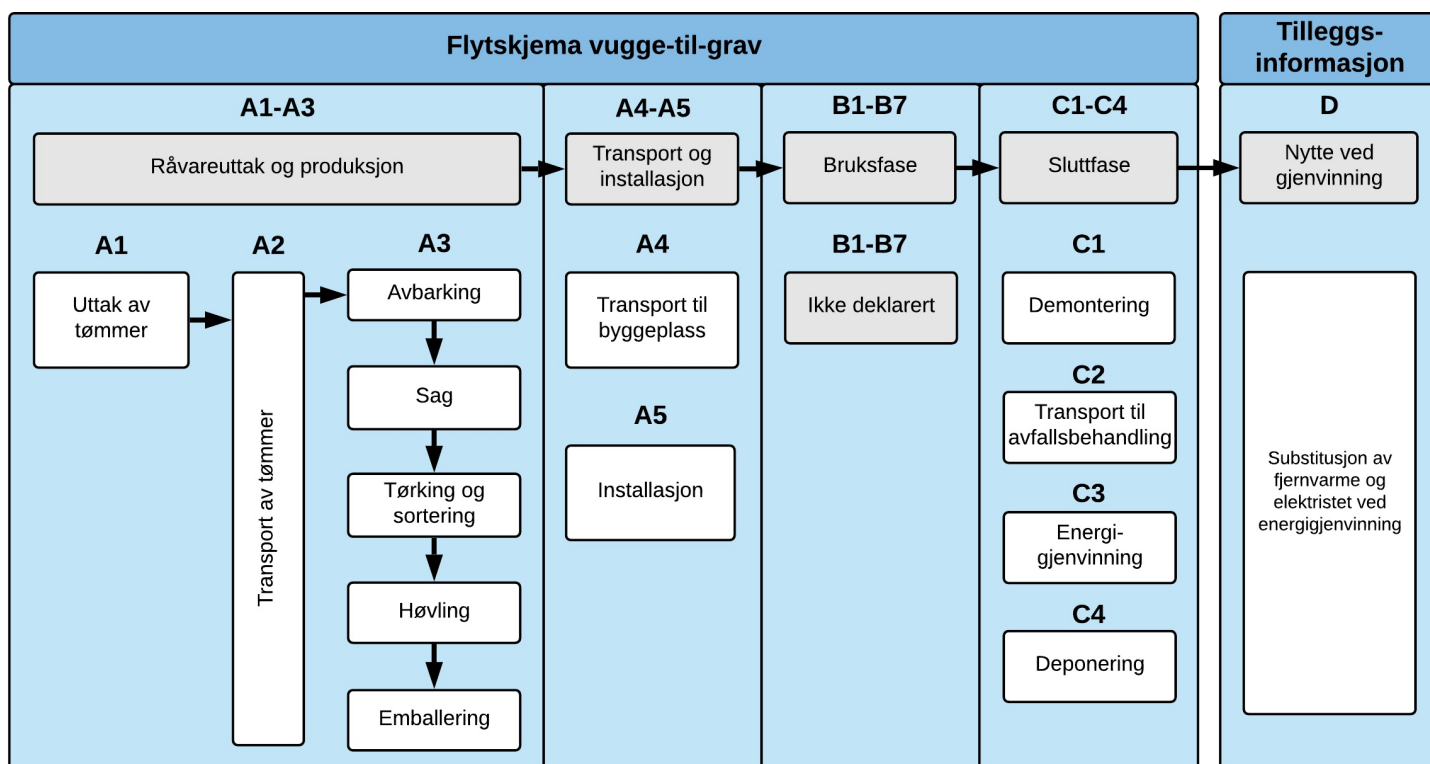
Flytskjema vugge-til-grav

Tilleggs-informasjon

A1-A3

Råvareuttak og produksjon

A1

Uttak av tømmer

A2

Transport av tømmer

A3

Avbarking

Sag

Tørking og sortering

Høvling

Emballering

A4-A5

Transport og installasjon

A4

Transport til byggeplass

A5

Installasjon

B1-B7

Bruksfase

B1-B7

Ikke deklarert

C1-C4

Sluttfase

C1

Demontering

C2

Transport til avfallsbehandling

C3

Energi-gjenvinning

C4

Deponering

D

Nytte ved gjenvinning

Substitusjon av fjernvarme og elektristet ved energigjenvinning